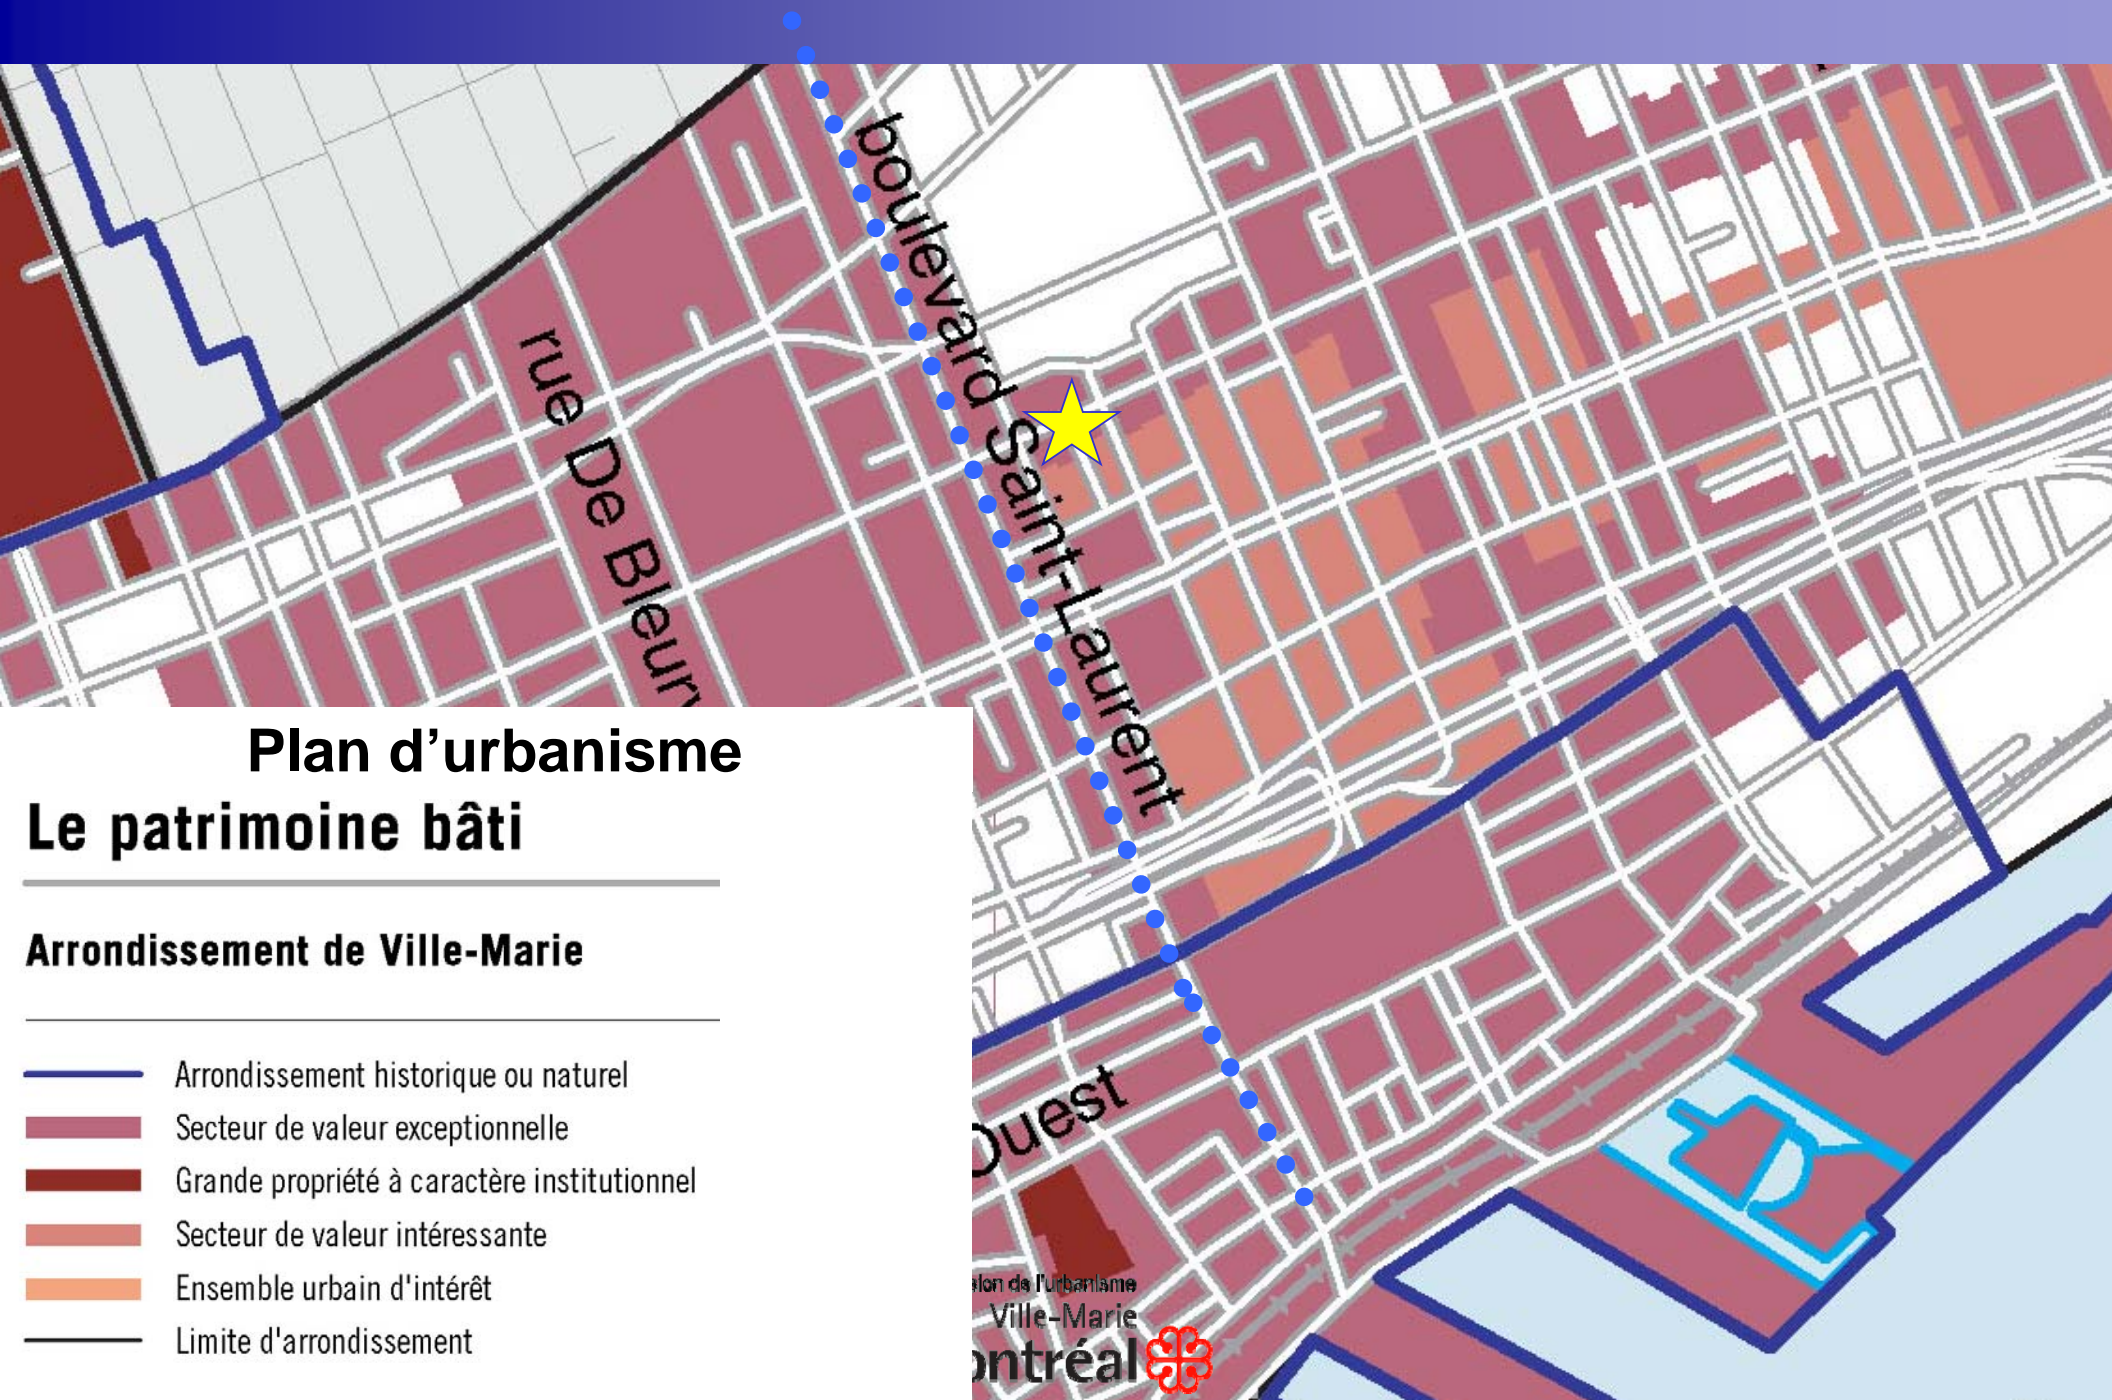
boulevard Saint-Laurent

rue De Bleury

Plan d'urbanisme

Le patrimoine bâti

Arrondissement de Ville-Marie

Arrondissement historique ou naturel
Secteur de valeur exceptionnelle
Grande propriété à caractère institutionnel
Secteur de valeur intéressante
Ensemble urbain d'intérêt
Limite d'arrondissement

Ouest

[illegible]ion de l'urbanisme
Ville-Marie
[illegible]ntréal